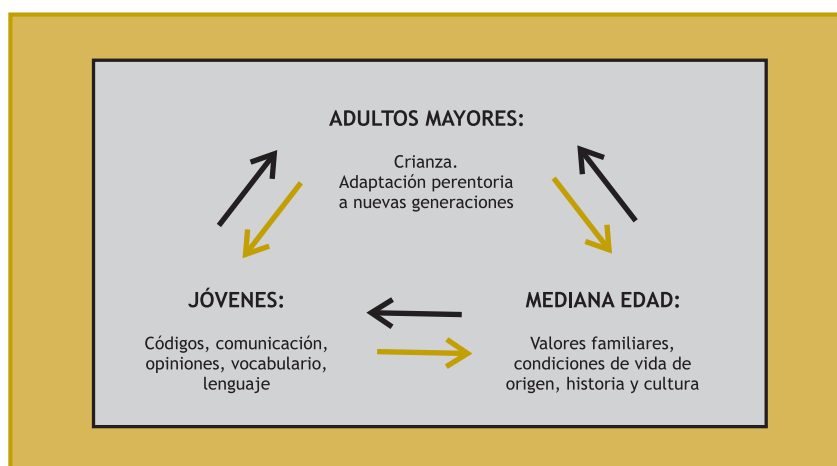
ADULTOS MAYORES:

Crianza.
Adaptación perentoria a nuevas generaciones

JÓVENES:

Códigos, comunicación, opiniones, vocabulario, lenguaje

MEDIANA EDAD:

Valores familiares, condiciones de vida de origen, historia y cultura